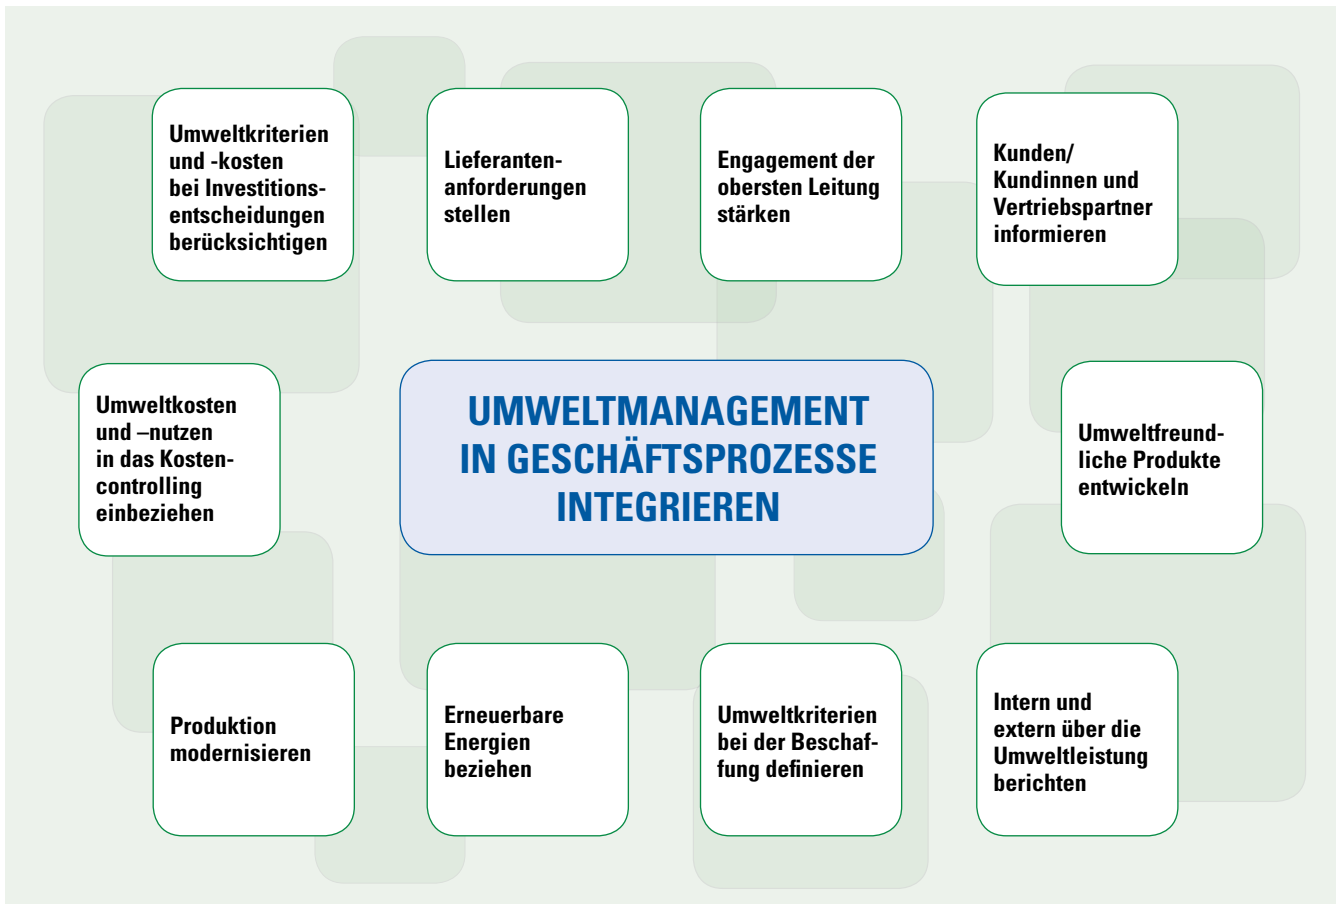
Umweltkriterien und -kosten bei Investitionsentscheidungen berücksichtigen

Lieferantenanforderungen stellen

Engagement der obersten Leitung stärken

Kunden/ Kundinnen und Vertriebspartner informieren

Umweltkosten und –nutzen in das Kostencontrolling einbeziehen

UMWELTMANAGEMENT IN GESCHÄFTSPROZESSE INTEGRIEREN

Umweltfreundliche Produkte entwickeln

Produktion modernisieren

Erneuerbare Energien beziehen

Umweltkriterien bei der Beschaffung definieren

Intern und extern über die Umweltleistung berichten